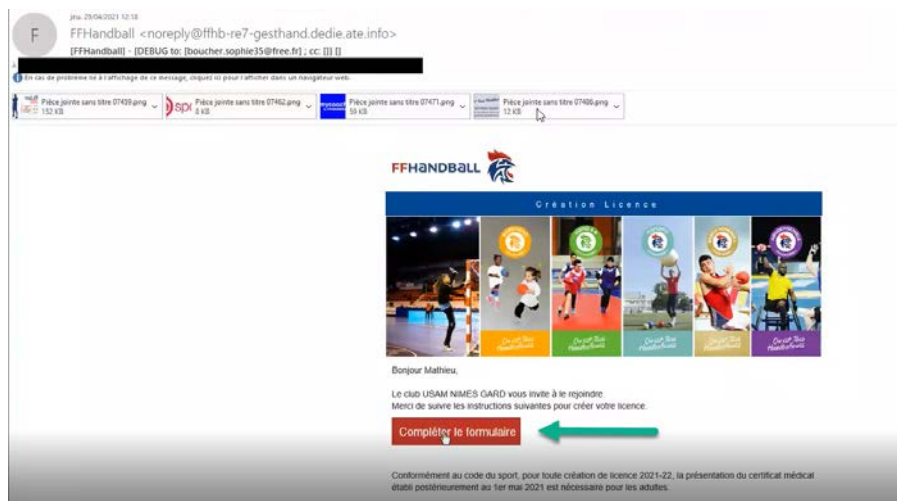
jeu. 29/04/2021 12:18

FFHandball <noreply@ffhb-re7-gesthand.dedie.ate.info>

[FFHandball] - [DEBUG to: [boucher.sophie35@free.fr] ; cc: [] ] []

En cas de problème lié à l'affichage de ce message, cliquez ici pour l'afficher dans un navigateur web.

Pièce jointe sans titre 07459.png 152 KB

Pièce jointe sans titre 07462.png 8 KB

Pièce jointe sans titre 07471.png 59 KB

Pièce jointe sans titre 07486.png 12 KB

FFHANDBALL

Création Licence

Bonjour Mathieu,

Le club USAM NIMES GARD vous invite à le rejoindre.
Merci de suivre les instructions suivantes pour créer votre licence.

Compléter le formulaire

Conformément au code du sport, pour toute création de licence 2021-22, la présentation du certificat médical établi postérieurement au 1er mai 2021 est nécessaire pour les adultes.